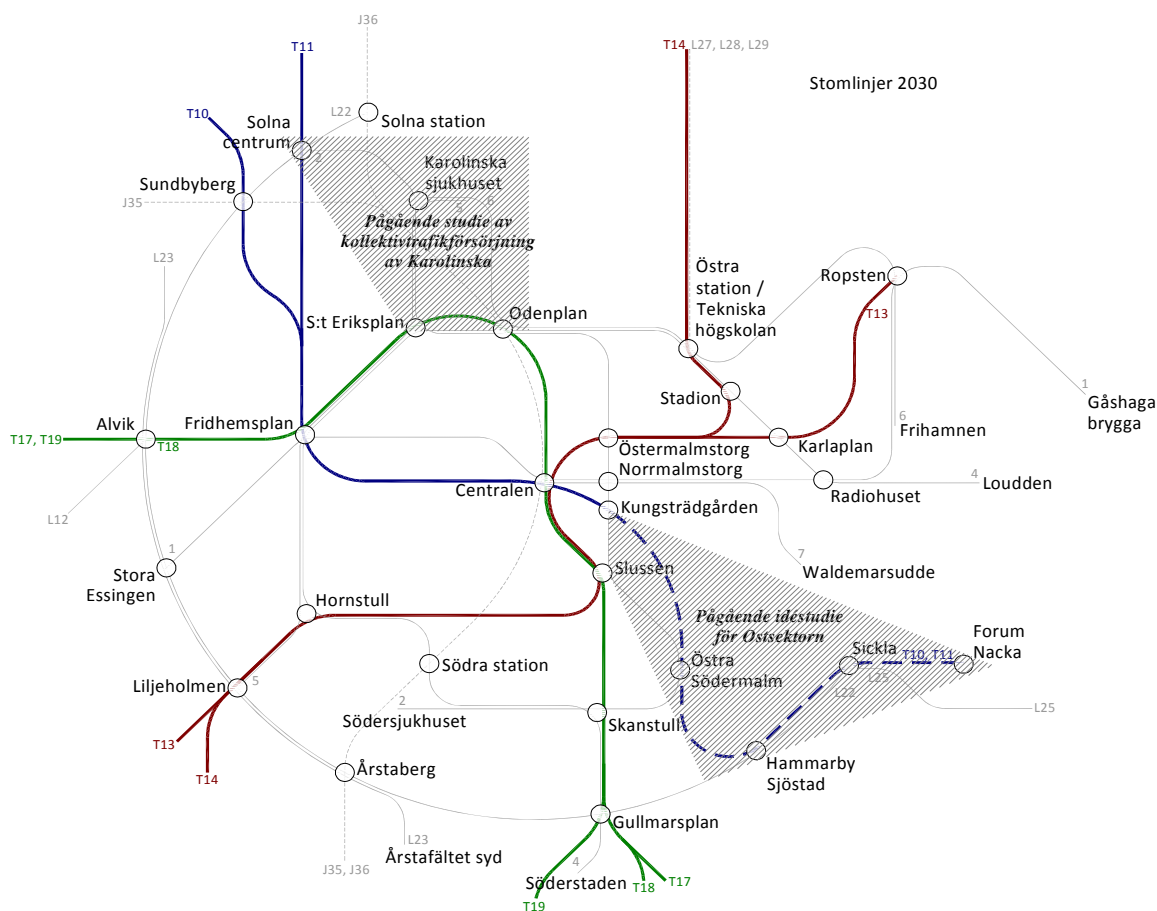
J36
T11
T10
Solna centrum
L22
Solna station
2
Karolinska sjukhuset
Sundbyberg
J35
5
6
Pågående studie av kollektivtrafikförsörjning av Karolinska
T14 L27, L28, L29
Stomlinjer 2030
L23
Östra station / Tekniska högskolan
Ropsten
T13
S:t Eriksplan
Odenplan
Stadion
1
Gåshaga brygga
6
Frihamnen
T17, T19
Alvik
T18
Fridhemsplan
Östermalmstorg
Karlaplan
Norrmalmstorg
4
Loudden
Centralen
Radiohuset
L12
Kungsträdgården
7
Waldemarsudde
1
Stora Essingen
Slussen
Pågående idéstudie för Ostsektorn
Forum Nacka
Hornstull
Sickla
T10, T11
Östra Södermalm
L25
Södra station
L22
L25
Liljeholmen
5
2
Södersjukhuset
Skanstull
T13
Hammarby Sjöstad
T14
Årstaberg
Gullmarsplan
L23
Årstafältet syd
J35, J36
4
Söderstaden
T18
T17
T19